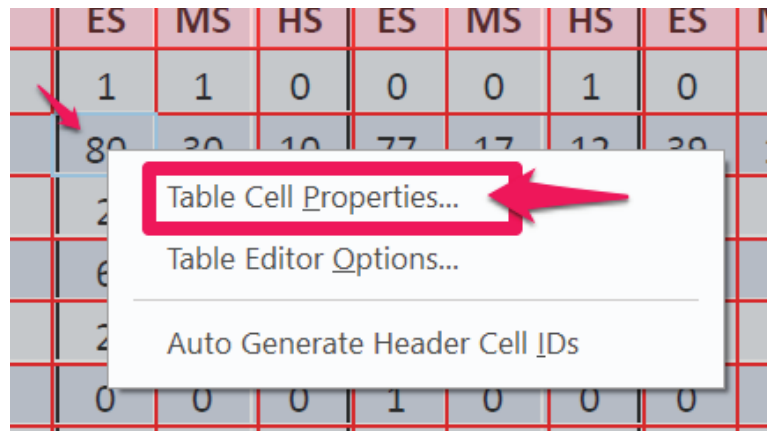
| ES | MS | HS | ES | MS | HS | ES | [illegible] |
|---|---|---|---|---|---|---|---|
| 1 | 1 | 0 | 0 | 0 | 1 | 0 | |
| 80 | 30 | 10 | 77 | 17 | 12 | 39 | |
| 2 | | | | | | | |
| 6 | | | | | | | |
| 2 | | | | | | | |
| 0 | 0 | 0 | 1 | 0 | 0 | 0 | |

Table Cell Properties...

Table Editor Options...

Auto Generate Header Cell IDs